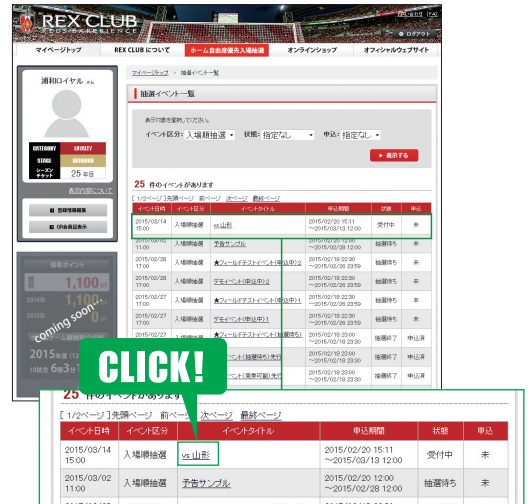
REX CLUB
URAWA REDS EXPERIENCE

ログアウト

マイページトップ | REX CLUBについて | ホーム自由席優先入場抽選 | オンラインショップ | オフィシャルウェブサイト

浦和ロイヤル さん

| CATEGORY | LOYALTY |
|---|---|
| STAGE | DIAMOND |
| シーズンチケット | 25 年目 |

登録情報編集

QR会員証表示

保有ポイント
1,100 pt
1,100 pt

coming soon...

2015年度
6月3分

マイページトップ > 抽選イベント一覧

抽選イベント一覧

表示項目を選択してください
イベント区分: 入場順抽選 状態: 指定なし 申込: 指定なし
表示する

25 件のイベントがあります

[ 1/2ページ ] 先頭ページ 前ページ 次ページ 最終ページ

| イベント日時 | イベント区分 | イベントタイトル | 申込期間 | 状態 | 申込 |
|---|---|---|---|---|---|
| 2015/03/14 15:00 | 入場順抽選 | vs 山形 | 2015/02/20 15:11 ~2015/03/13 12:00 | 受付中 | 未 |
| 2015/03/02 11:00 | 入場順抽選 | 予告サンプル | 2015/02/28 12:00 ~2015/02/28 12:00 | 抽選待ち | 未 |
| 2015/02/28 17:00 | 入場順抽選 | ★フィールドテストイベント(申込中)3 | 2015/02/18 22:00 ~2015/02/28 22:00 | 抽選待ち | 未 |
| 2015/02/28 17:00 | 入場順抽選 | デモイベント(申込中)2 | 2015/02/18 22:00 ~2015/02/28 22:00 | 抽選待ち | 未 |
| 2015/02/27 17:00 | 入場順抽選 | ★フィールドテストイベント(申込中)1 | 2015/02/18 22:00 ~2015/02/28 22:00 | 抽選待ち | 未 |
| 2015/02/27 17:00 | 入場順抽選 | デモイベント(申込中)1 | 2015/02/18 22:00 ~2015/02/28 22:00 | 抽選待ち | 未 |
| 2015/02/27 17:00 | 入場順抽選 | ★フィールドテストイベント(抽選待ち) | 2015/02/18 22:00 ~2015/02/18 22:00 | 抽選待ち | 申込済 |
| | | デモイベント(抽選待ち)先行 | | 抽選待ち | 申込済 |
| | | ★フィールドテストイベント(受付可能)先行 | | 抽選済 | 申込済 |

CLICK!

25 件のイベントがあります

[ 1/2ページ ] 先頭ページ 前ページ 次ページ 最終ページ

| イベント日時 | イベント区分 | イベントタイトル | 申込期間 | 状態 | 申込 |
|---|---|---|---|---|---|
| 2015/03/14 15:00 | 入場順抽選 | vs 山形 | 2015/02/20 15:11 ~2015/03/13 12:00 | 受付中 | 未 |
| 2015/03/02 | 入場順抽選 | 予告サンプル | 2015/02/28 12:00 | 抽選待ち | 未 |